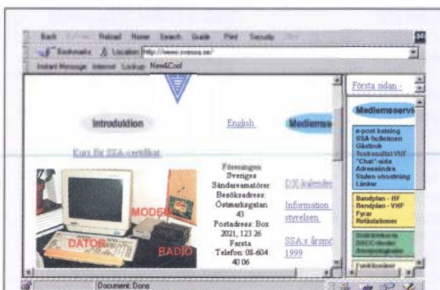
Back Forward Reload Home Search Guide Print Security Stop

Bookmarks Location: http://www.svessa.se/

Instant Message Internet Lookup New&Cool

Första sidan -

Introduktion

English

Medlemse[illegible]

Medlemsservi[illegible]

Kurs för SSA-certifikat

e-post katalog
SSA-bulletinen
Gästbok
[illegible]
"Chat"-sida
Adressändra
Stulen utrustning
Länkar

Föreningen Sveriges Sändareamatörer Besöksadress: Östmarksgatan 43 Postadress: Box 2021, 123 26 Farsta Telefon: 08-604 40 06

DX-kalender

Information styrelsen

SSA:s årsmö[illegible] 1999

Bandplan - HF
Bandplan - VHF
Fyrar
Reläst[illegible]

MODEM

DATOR

RADIO

Document: Done